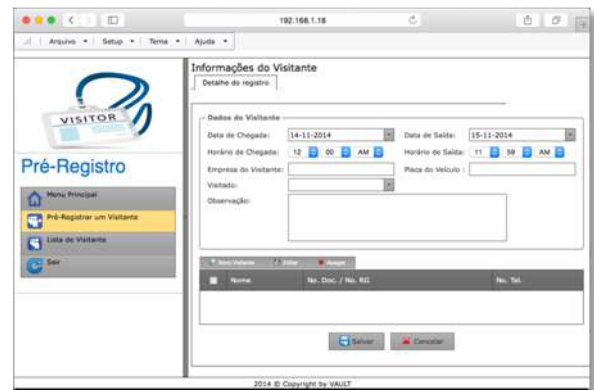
192.168.1.18

Arquivo ▾ Setup ▾ Tema ▾ Ajuda ▾

VISITOR

Pré-Registro

Menu Principal

Pré-Registrar um Visitante

Lista de Visitante

Sair

Informações do Visitante

Detalhe do registro

Dados do Visitante

Data de Chegada: 14-11-2014

Data de Saída: 15-11-2014

Horário de Chegada: 12 00 AM

Horário de Saída: 11 59 AM

Empresa do Visitante:

Placa do Veículo:

Visitado:

Observação:

Novo Visitante Editar Apagar

| Nome | No. Doc. / No. RG | No. Tel. |
|---|---|---|

Salvar Cancelar

2014 © Copyright by VAULT